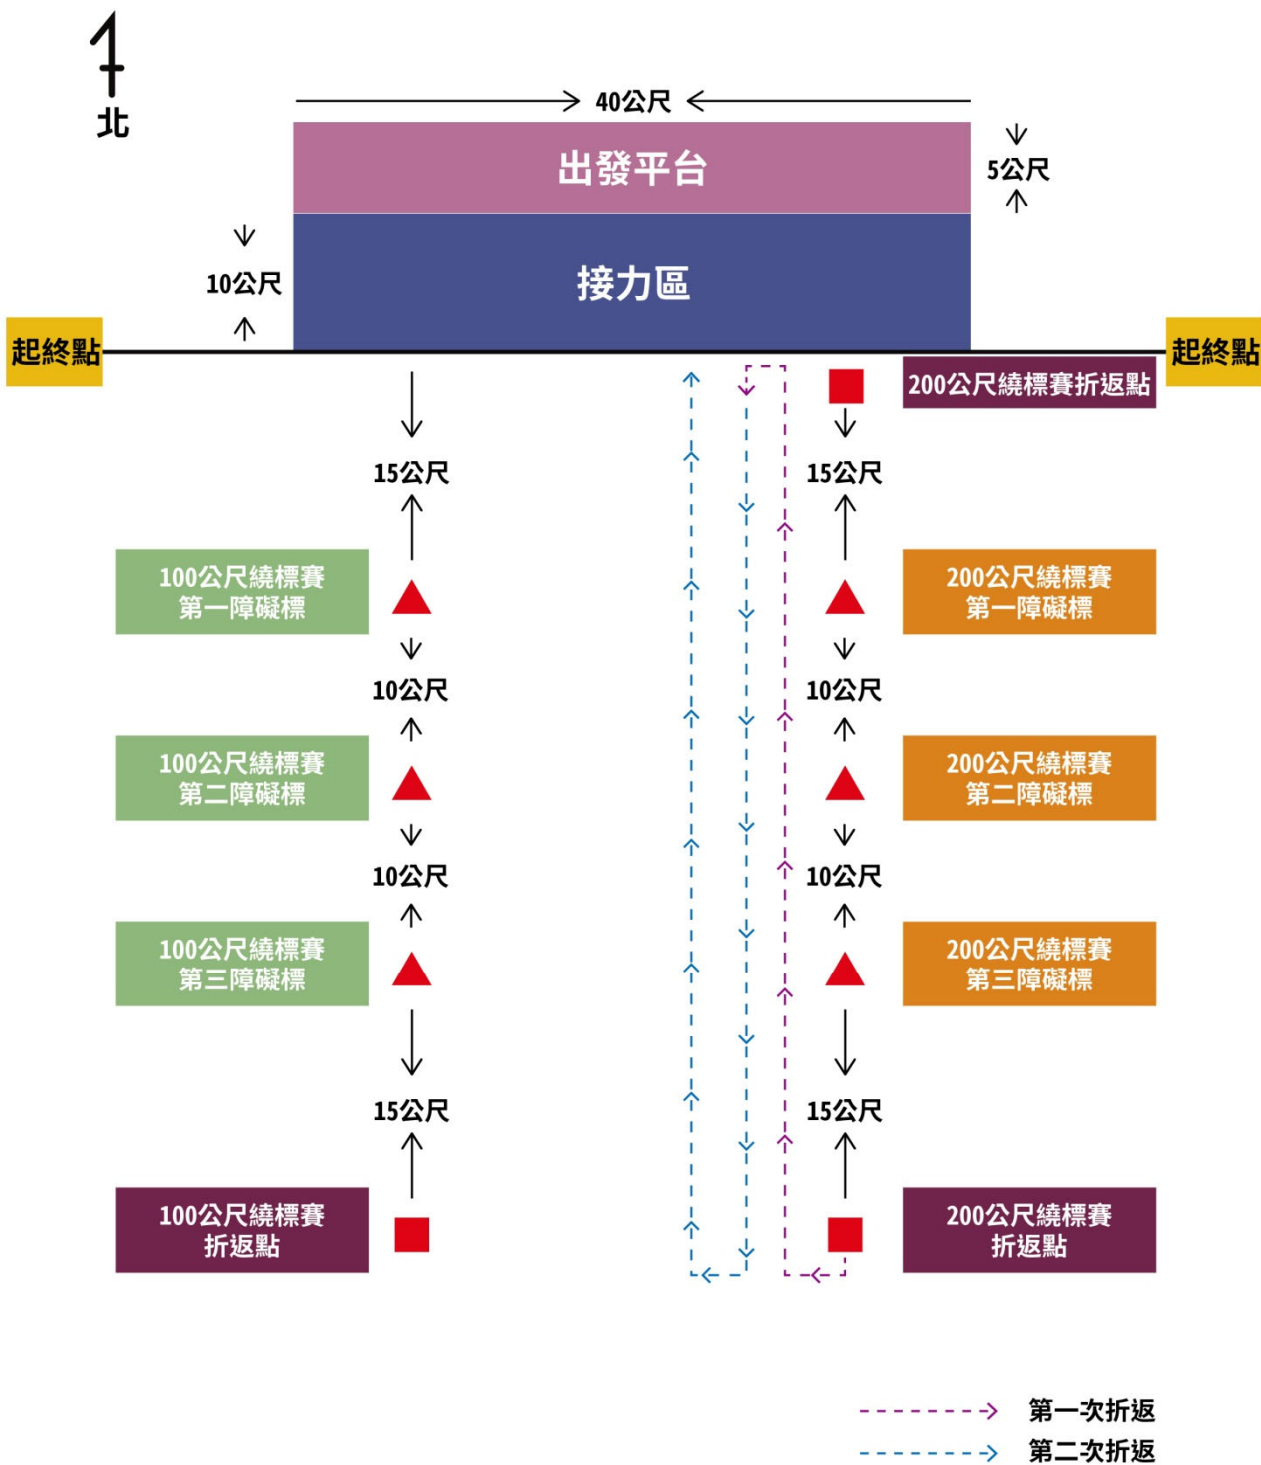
北

40公尺

出發平台

5公尺

10公尺

接力區

起終點

起終點

200公尺繞標賽折返點

15公尺

15公尺

100公尺繞標賽
第一障礙標

200公尺繞標賽
第一障礙標

10公尺

10公尺

100公尺繞標賽
第二障礙標

200公尺繞標賽
第二障礙標

10公尺

10公尺

100公尺繞標賽
第三障礙標

200公尺繞標賽
第三障礙標

15公尺

15公尺

100公尺繞標賽
折返點

200公尺繞標賽
折返點

第一次折返

第二次折返